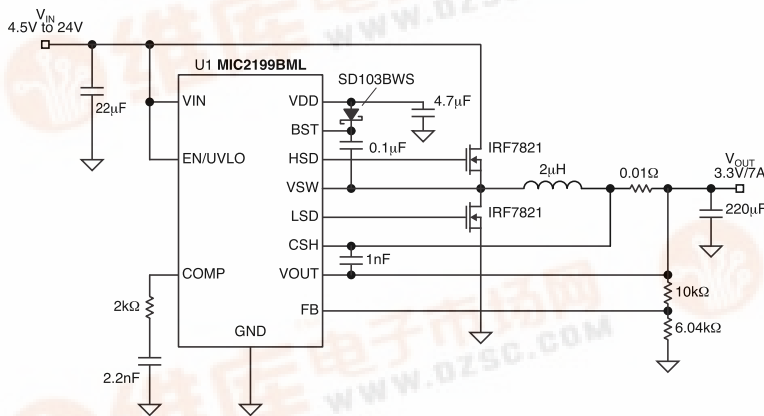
$V_{IN}$
4.5V to 24V
22µF
U1 MIC2199BML
VIN
EN/UVLO
COMP
2kΩ
2.2nF
GND
VDD
BST
HSD
VSW
LSD
CSH
VOUT
FB
SD103BWS
4.7µF
0.1µF
IRF7821
IRF7821
1nF
2µH
0.01Ω
$V_{OUT}$
3.3V/7A
220µF
10kΩ
6.04kΩ
www.dzsc.com
www.dzsc.com